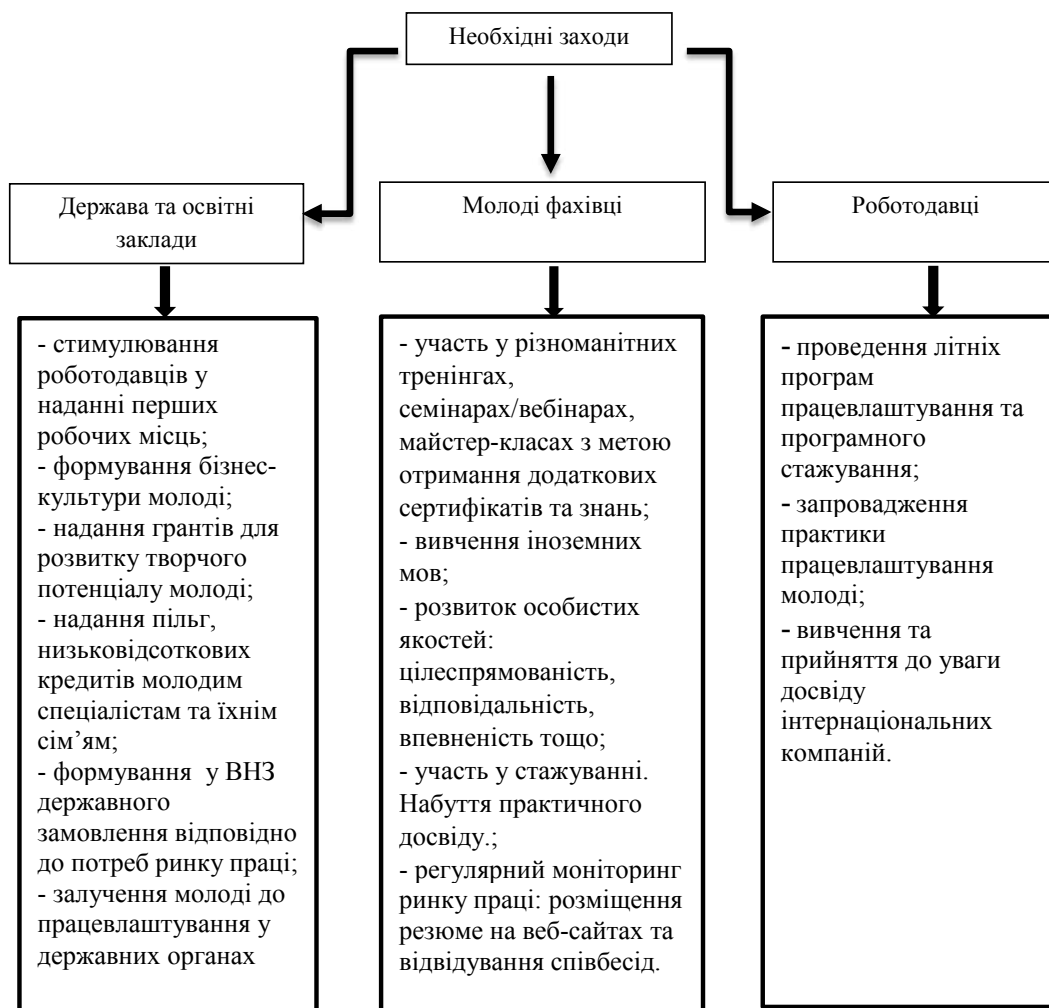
Необхідні заходи

Держава та освітні заклади

- стимулювання роботодавців у наданні перших робочих місць;
- формування бізнес-культури молоді;
- надання грантів для розвитку творчого потенціалу молоді;
- надання пільг, низьковідсоткових кредитів молодим спеціалістам та їхнім сім'ям;
- формування у ВНЗ державного замовлення відповідно до потреб ринку праці;
- залучення молоді до працевлаштування у державних органах

Молоді фахівці

- участь у різноманітних тренінгах, семінарах/вебінарах, майстер-класах з метою отримання додаткових сертифікатів та знань;
- вивчення іноземних мов;
- розвиток особистих якостей: цілеспрямованість, відповідальність, впевненість тощо;
- участь у стажуванні. Набуття практичного досвіду.;
- регулярний моніторинг ринку праці: розміщення резюме на веб-сайтах та відвідування співбесід.

Роботодавці

- проведення літніх програм працевлаштування та програмного стажування;
- запровадження практики працевлаштування молоді;
- вивчення та прийняття до уваги досвіду інтернаціональних компаній.